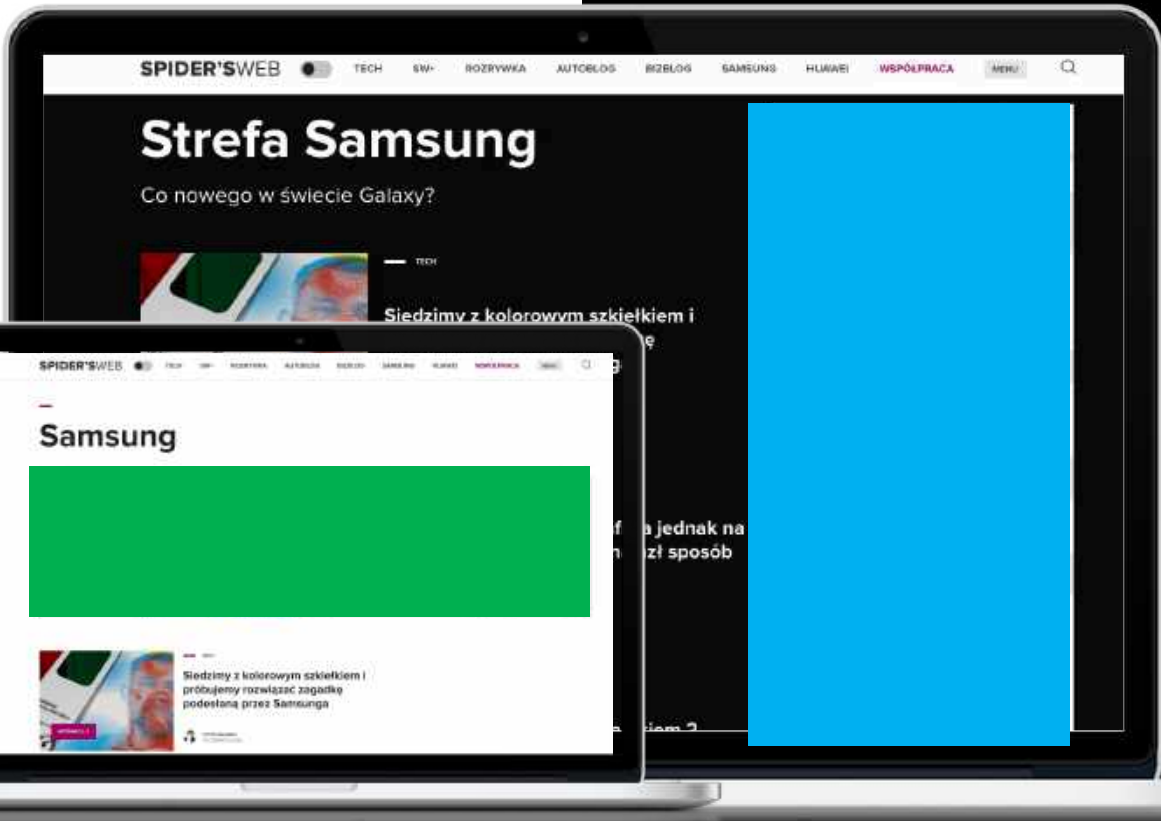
SPIDER'SWEB TECH SW+ ROZRYWKA AUTOBLOG BIZBLOG SAMSUNG HUAWEI WSPÓŁPRACA MENU

Strefa Samsung

Co nowego w świecie Galaxy?

TECH

Siedzimy z kolorowym szkiełkiem i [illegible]ę

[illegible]g

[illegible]f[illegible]a jednak na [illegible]zł sposób

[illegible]iem ?

SPIDER'SWEB TECH SW+ ROZRYWKA AUTOBLOG BIZBLOG SAMSUNG HUAWEI WSPÓŁPRACA MENU

Samsung

Siedzimy z kolorowym szkiełkiem i próbujemy rozwiązać zagadkę podesłaną przez Samsunga